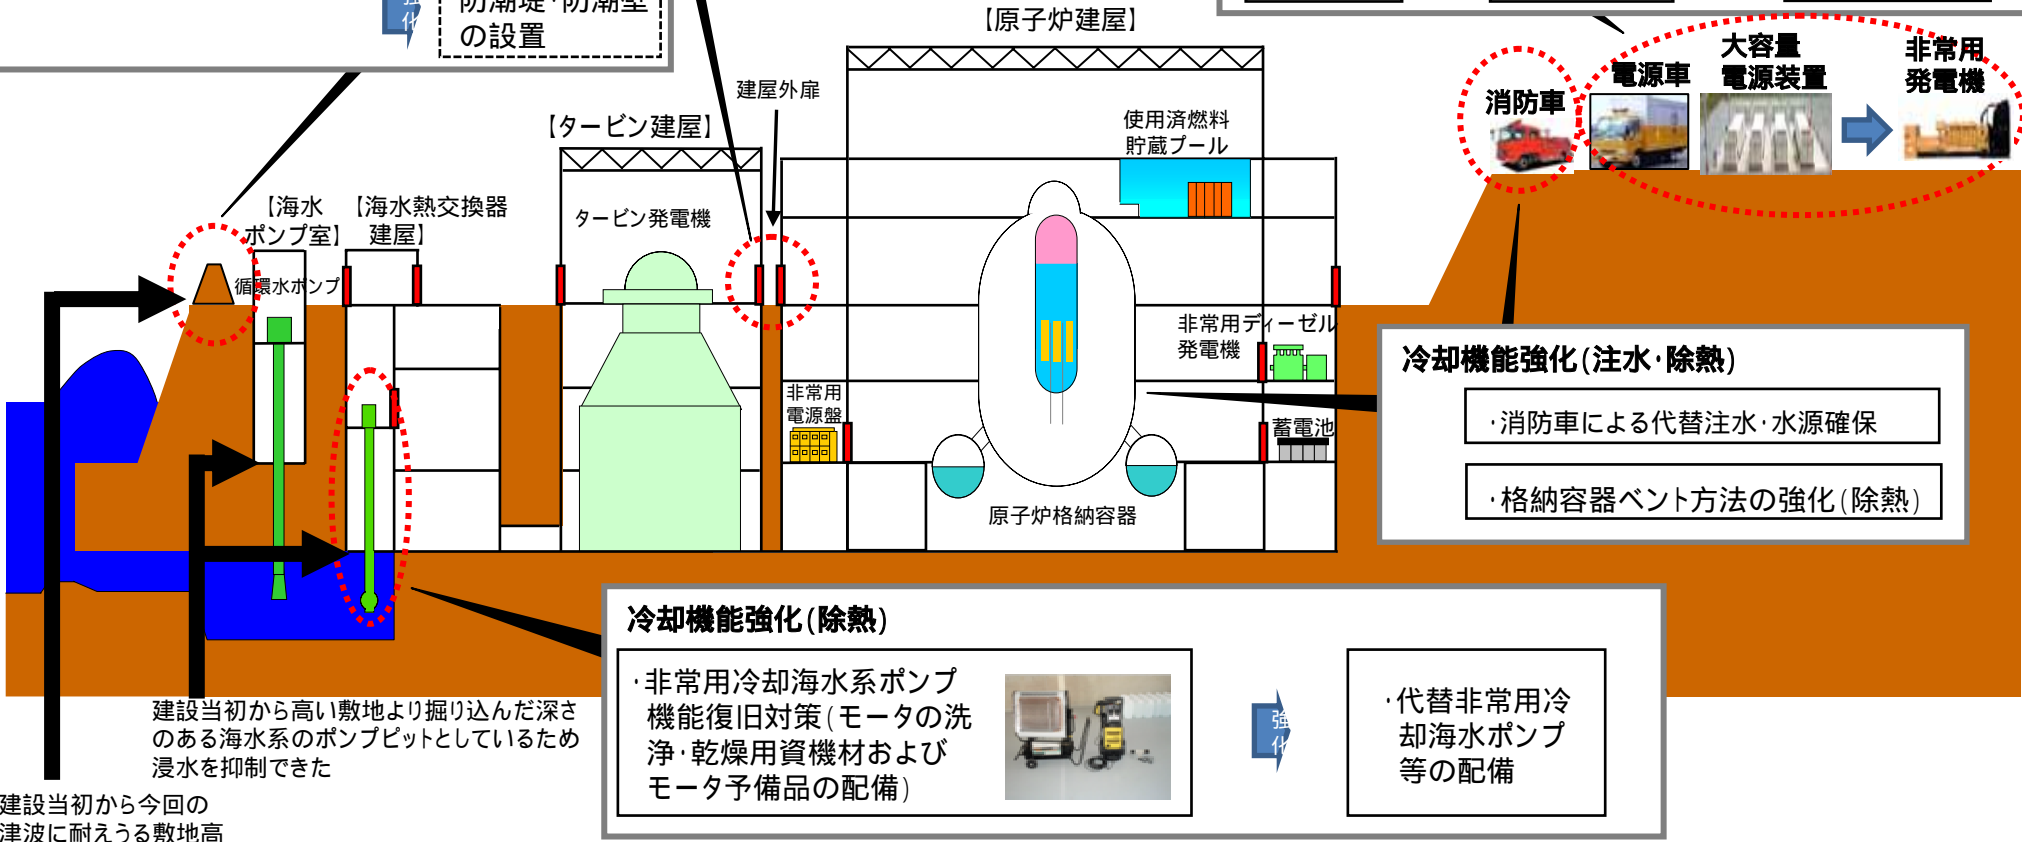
強化

防潮堤・防潮壁の設置

【原子炉建屋】

消防車

電源車

大容量電源装置

非常用発電機

建屋外扉

【タービン建屋】

使用済燃料貯蔵プール

【海水ポンプ室】

【海水熱交換器建屋】

タービン発電機

循環水ポンプ

非常用ディーゼル発電機

冷却機能強化(注水・除熱)

・消防車による代替注水・水源確保

・格納容器ベント方法の強化(除熱)

非常用電源盤

蓄電池

原子炉格納容器

冷却機能強化(除熱)

・非常用冷却海水系ポンプ機能復旧対策(モータの洗浄・乾燥用資機材およびモータ予備品の配備)

強化

・代替非常用冷却海水ポンプ等の配備

建設当初から高い敷地より掘り込んだ深さのある海水系のポンプピットとしているため浸水を抑制できた

建設当初から今回の津波に耐えうる敷地高